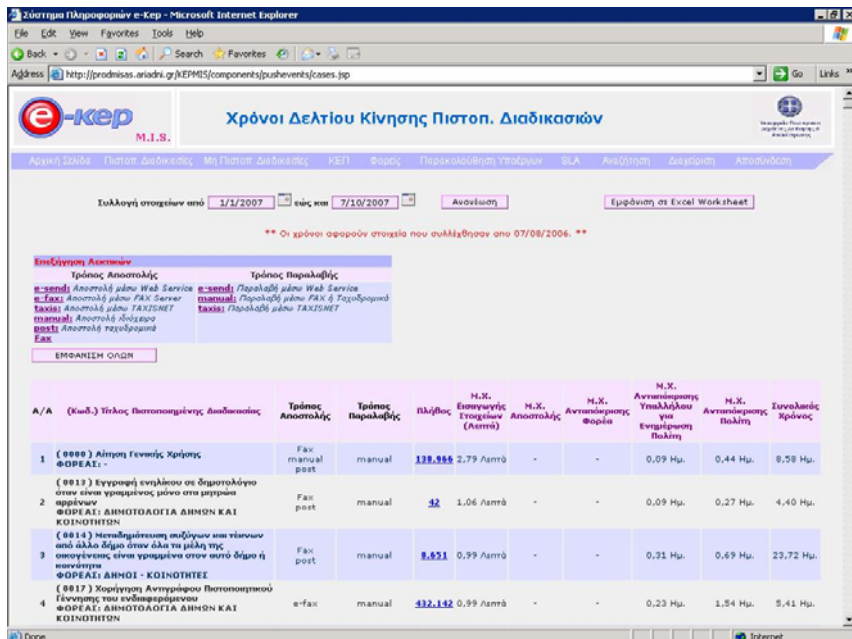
Σύστημα Πληροφοριών e-Kep - Microsoft Internet Explorer

File Edit View Favorites Tools Help

Back Search Favorites

Address http://prodmisas.ariadni.gr/KEPMIS/components/pushevents/cases.jsp Go Links

e-kep M.I.S.

Χρόνοι Δελτίου Κίνησης Πιστοπ. Διαδικασιών

Αρχική Σελίδα Πιστοπ. Διαδικασίες Μη Πιστοπ. Διαδικασίες ΚΕΠ Φορείς Παρακολούθηση Υποέργων SLA Αναζήτηση Διαχείριση Αποσύνδεση

Συλλογή στοιχείων από 1/1/2007 εώς και 7/10/2007 Ανανέωση Εμφάνιση σε Excel Worksheet

** Οι χρόνοι αφορούν στοιχεία που συλλέχθησαν απο 07/08/2006. **

Επεξήγηση Λεκτικών

| Τρόπος Αποστολής | Τρόπος Παραλαβής |
|---|---|
| e-send: Αποστολή μέσω Web Service | e-send: Παραλαβή μέσω Web Service |
| e-fax: Αποστολή μέσω FAX Server | manual: Παραλαβή μέσω FAX ή Ταχυδρομικά |
| taxis: Αποστολή μέσω TAXISNET | taxis: Παραλαβή μέσω TAXISNET |
| manual: Αποστολή ιδιόχειρα | |
| post: Αποστολή ταχυδρομικά | |
| Fax | |

ΕΜΦΑΝΙΣΗ ΟΛΩΝ

| Α/Α | (Κωδ.) Τίτλος Πιστοποιημένης Διαδικασίας | Τρόπος Αποστολής | Τρόπος Παραλαβής | Πλήθος | Μ.Χ. Εισαγωγής Στοιχείων (Λεπτά) | Μ.Χ. Αποστολής | Μ.Χ. Ανταπόκρισης Φορέα | Μ.Χ. Ανταπόκρισης Υπαλλήλου για Ενημέρωση Πολίτη | Μ.Χ. Ανταπόκρισης Πολίτη | Συνολικός Χρόνος |
|---|---|---|---|---|---|---|---|---|---|---|
| 1 | (0000) Αίτηση Γενικής Χρήσης ΦΟΡΕΑΣ: - | Fax manual post | manual | 138.966 | 2,79 Λεπτά | - | - | 0,09 Ημ. | 0,44 Ημ. | 8,58 Ημ. |
| 2 | (0013) Εγγραφή ενηλίκου σε δημοτολόγιο όταν είναι γραμμένος μόνο στα μητρώα αρρένων ΦΟΡΕΑΣ: ΔΗΜΟΤΟΛΟΓΙΑ ΔΗΜΩΝ ΚΑΙ ΚΟΙΝΟΤΗΤΩΝ | Fax post | manual | 42 | 1,06 Λεπτά | - | - | 0,09 Ημ. | 0,27 Ημ. | 4,40 Ημ. |
| 3 | (0014) Μεταδημότευση συζύγων και τέκνων από άλλο δήμο όταν όλα τα μέλη της οικογένειας είναι γραμμένα στον αυτό δήμο ή κοινότητα ΦΟΡΕΑΣ: ΔΗΜΟΙ - ΚΟΙΝΟΤΗΤΕΣ | Fax post | manual | 8.651 | 0,99 Λεπτά | - | - | 0,31 Ημ. | 0,69 Ημ. | 23,72 Ημ. |
| 4 | (0017) Χορήγηση Αντιγράφου Πιστοποιητικού Γέννησης του ενδιαφερόμενου ΦΟΡΕΑΣ: ΔΗΜΟΤΟΛΟΓΙΑ ΔΗΜΩΝ ΚΑΙ ΚΟΙΝΟΤΗΤΩΝ | e-fax | manual | 432.142 | 0,99 Λεπτά | - | - | 0,23 Ημ. | 1,54 Ημ. | 5,41 Ημ. |

Done Internet